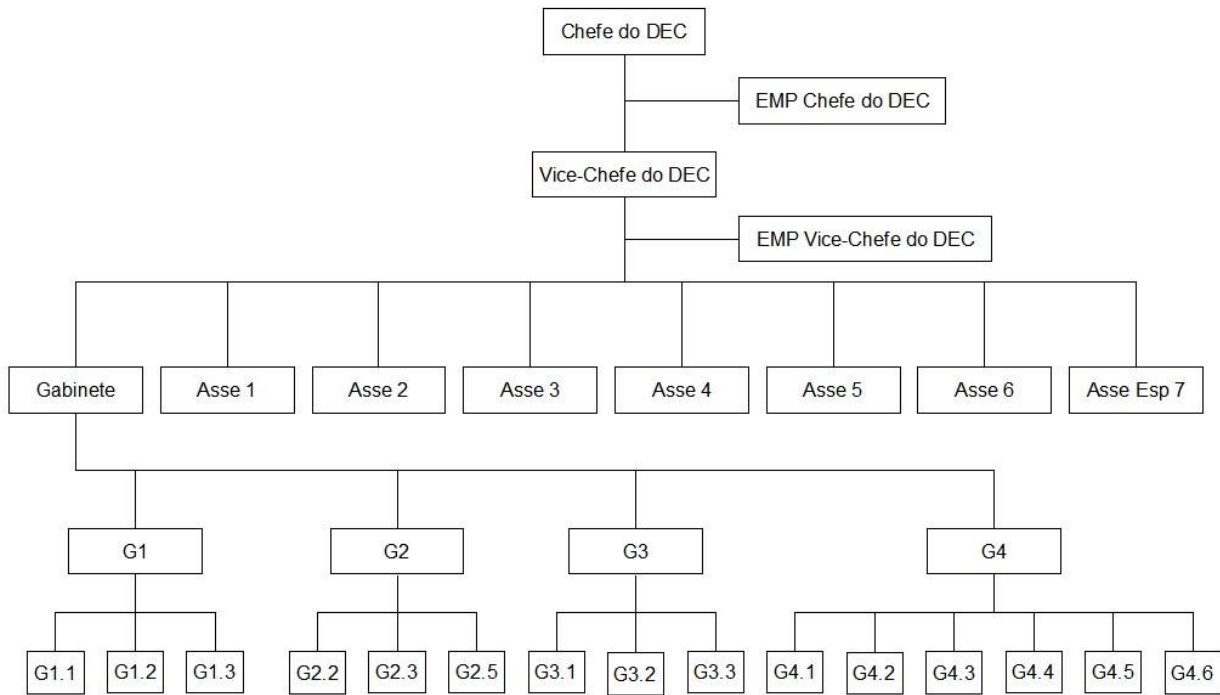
Chefe do DEC

EMP Chefe do DEC

Vice-Chefe do DEC

EMP Vice-Chefe do DEC

Gabinete
Asse 1
Asse 2
Asse 3
Asse 4
Asse 5
Asse 6
Asse Esp 7

G1
G2
G3
G4

G1.1
G1.2
G1.3
G2.2
G2.3
G2.5
G3.1
G3.2
G3.3
G4.1
G4.2
G4.3
G4.4
G4.5
G4.6